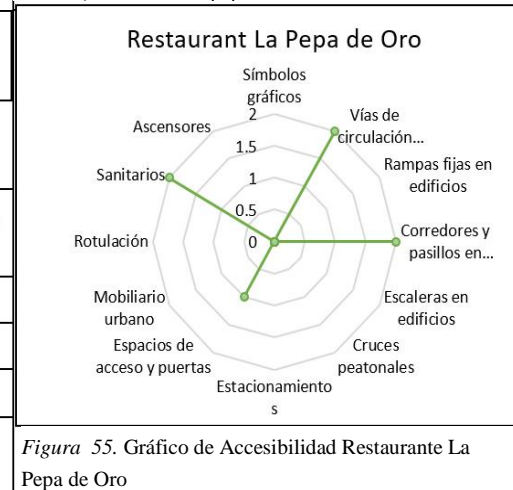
Restaurant La Pepa de Oro

Símbolos gráficos
Vías de circulación...
Rampas fijas en edificios
Corredores y pasillos en...
Escaleras en edificios
Cruces peatonales
Estacionamientos
Espacios de acceso y puertas
Mobiliario urbano
Rotulación
Sanitarios
Ascensores

2
1.5
1
0.5
0

*Figura 55.* Gráfico de Accesibilidad Restaurante La Pepa de Oro